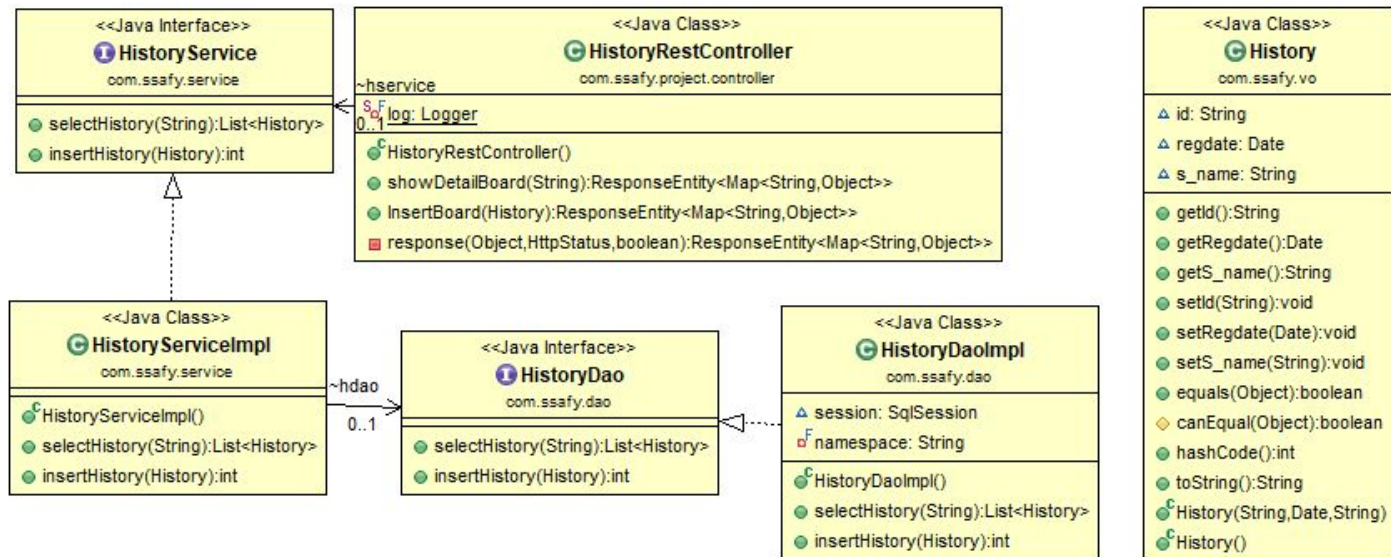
<<Java Interface>>
HistoryService
com.ssafy.service

selectHistory(String):List<History>
insertHistory(History):int

<<Java Class>>
HistoryRestController
com.ssafy.project.controller

~hservice
0..1

log: Logger

HistoryRestController()
showDetailBoard(String):ResponseEntity<Map<String,Object>>
InsertBoard(History):ResponseEntity<Map<String,Object>>
response(Object,HttpStatus,boolean):ResponseEntity<Map<String,Object>>

<<Java Class>>
History
com.ssafy.vo

id: String
regdate: Date
s_name: String

getId():String
getRegdate():Date
getS_name():String
setId(String):void
setRegdate(Date):void
setS_name(String):void
equals(Object):boolean
canEqual(Object):boolean
hashCode():int
toString():String
History(String,Date,String)
History()

<<Java Class>>
HistoryServiceImpl
com.ssafy.service

HistoryServiceImpl()
selectHistory(String):List<History>
insertHistory(History):int

~hdao
0..1

<<Java Interface>>
HistoryDao
com.ssafy.dao

selectHistory(String):List<History>
insertHistory(History):int

<<Java Class>>
HistoryDaoImpl
com.ssafy.dao

session: SqlSession
namespace: String

HistoryDaoImpl()
selectHistory(String):List<History>
insertHistory(History):int